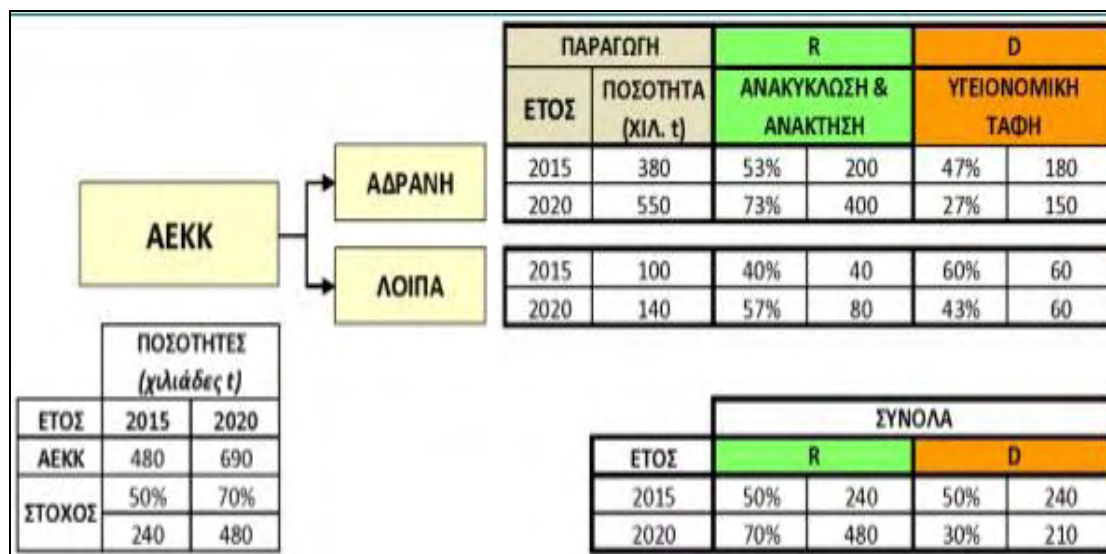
| ΠΑΡΑΓΩΓΗ | | R | | D | |
|---|---|---|---|---|---|
| ΕΤΟΣ | ΠΟΣΟΤΗΤΑ (ΧΙΛ. t) | ΑΝΑΚΥΚΛΩΣΗ & ΑΝΑΚΤΗΣΗ | | ΥΓΕΙΟΝΟΜΙΚΗ ΤΑΦΗ | |

ΑΕΚΚ

ΑΔΡΑΝΗ

| 2015 | 380 | 53% | 200 | 47% | 180 |
|---|---|---|---|---|---|
| 2020 | 550 | 73% | 400 | 27% | 150 |

ΛΟΙΠΑ

| 2015 | 100 | 40% | 40 | 60% | 60 |
|---|---|---|---|---|---|
| 2020 | 140 | 57% | 80 | 43% | 60 |

| | ΠΟΣΟΤΗΤΕΣ (χιλιάδες t) | |
|---|---|---|
| ΕΤΟΣ | 2015 | 2020 |
| ΑΕΚΚ | 480 | 690 |
| ΣΤΟΧΟΣ | 50% | 70% |
| | 240 | 480 |

| | ΣΥΝΟΛΑ | | | |
|---|---|---|---|---|
| ΕΤΟΣ | R | | D | |
| 2015 | 50% | 240 | 50% | 240 |
| 2020 | 70% | 480 | 30% | 210 |